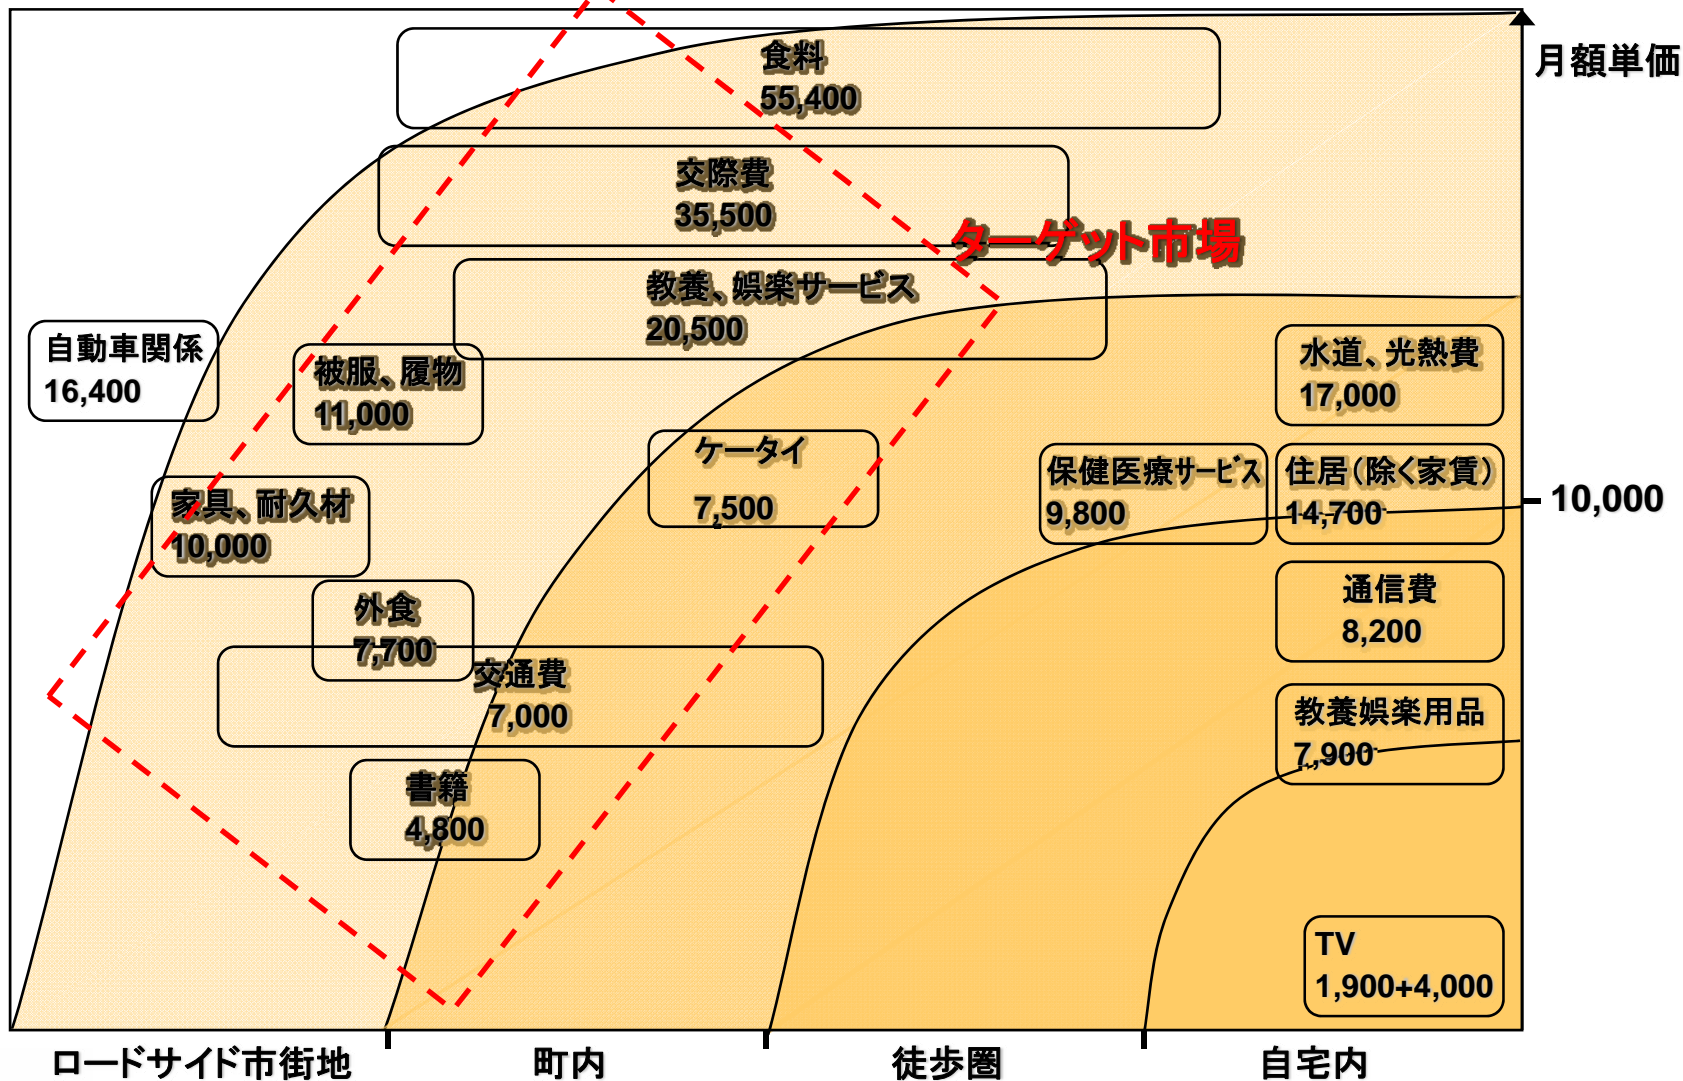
月額単価

食料
55,400

交際費
35,500

ターゲット市場

教養、娯楽サービス
20,500

自動車関係
16,400

被服、履物
11,000

水道、光熱費
17,000

ケータイ
7,500

保健医療サービス
9,800

住居（除く家賃）
14,700

10,000

家具、耐久材
10,000

外食
7,700

通信費
8,200

交通費
7,000

教養娯楽用品
7,900

書籍
4,800

TV
1,900+4,000

ロードサイド市街地

町内

徒歩圏

自宅内